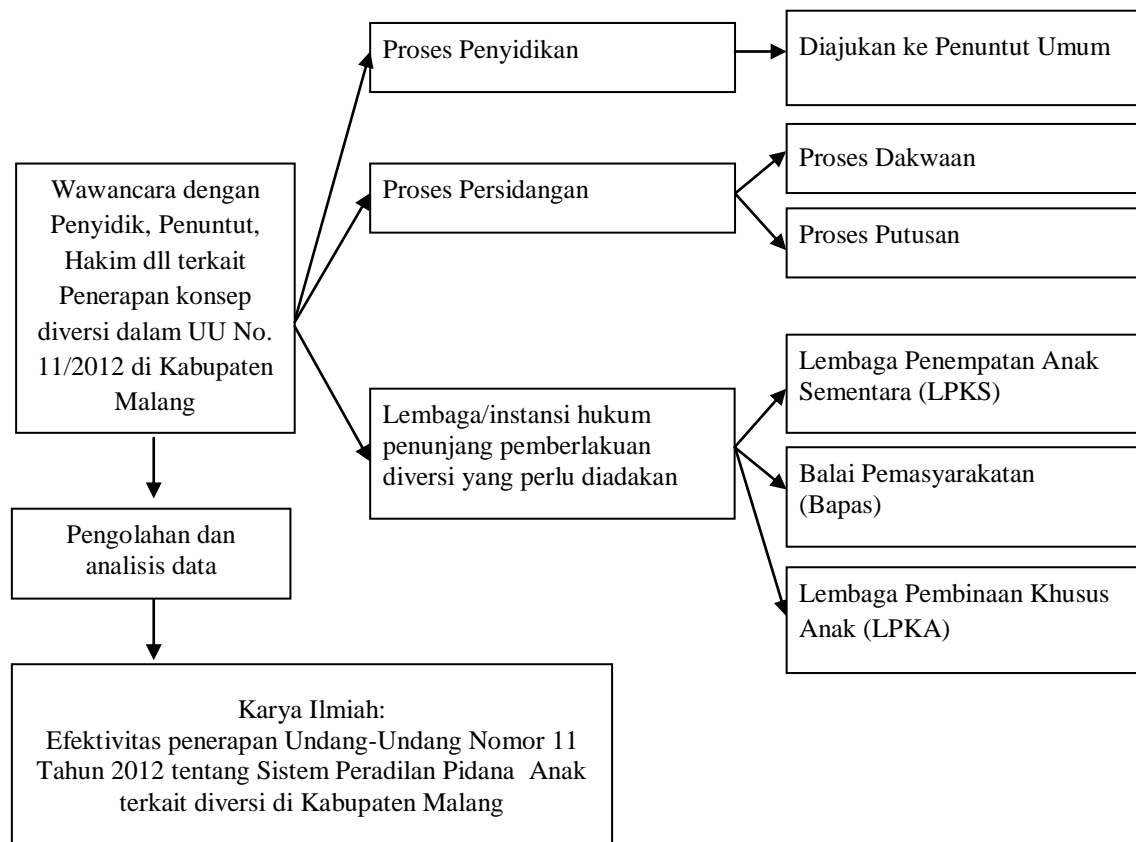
Wawancara dengan Penyidik, Penuntut, Hakim dll terkait Penerapan konsep diversi dalam UU No. 11/2012 di Kabupaten Malang

Proses Penyidikan

Diajukan ke Penuntut Umum

Proses Persidangan

Proses Dakwaan

Proses Putusan

Lembaga/instansi hukum penunjang pemberlakuan diversi yang perlu diadakan

Lembaga Penempatan Anak Sementara (LPKS)

Balai Pemasyarakatan (Bapas)

Lembaga Pembinaan Khusus Anak (LPKA)

Pengolahan dan analisis data

Karya Ilmiah:
Efektivitas penerapan Undang-Undang Nomor 11 Tahun 2012 tentang Sistem Peradilan Pidana Anak terkait diversi di Kabupaten Malang